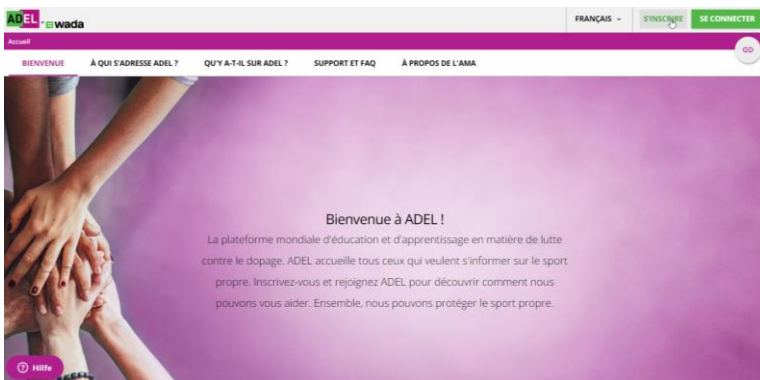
ADEL wada

FRANÇAIS

S'INSCRIRE

SE CONNECTER

Accueil

BIENVENUE

À QUI S'ADRESSE ADEL ?

QU'Y A-T-IL SUR ADEL ?

SUPPORT ET FAQ

À PROPOS DE L'AMA

Bienvenue à ADEL !

La plateforme mondiale d'éducation et d'apprentissage en matière de lutte contre le dopage. ADEL accueille tous ceux qui veulent s'informer sur le sport propre. Inscrivez-vous et rejoignez ADEL pour découvrir comment nous pouvons vous aider. Ensemble, nous pouvons protéger le sport propre.

Hilfe